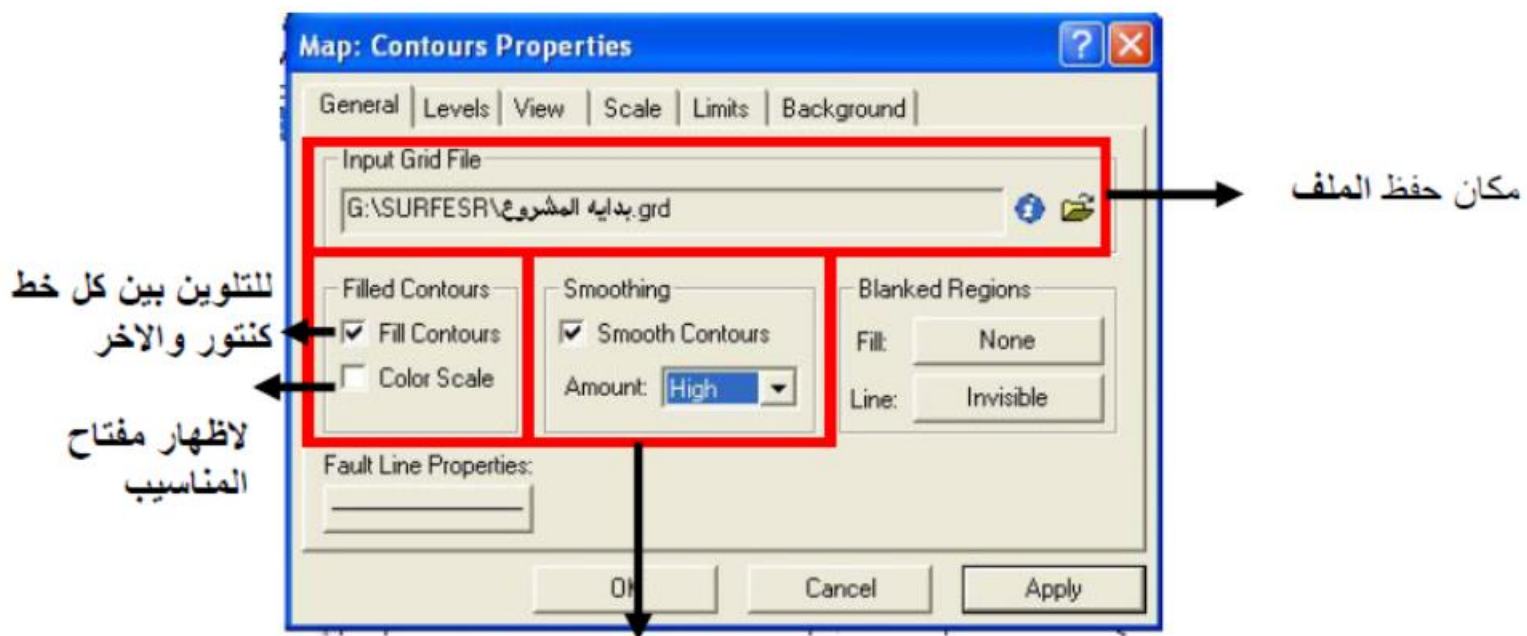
Map: Contours Properties

General | Levels | View | Scale | Limits | Background

Input Grid File

G:\SURFESR\بدايه المشروع.grd

مكان حفظ الملف

Filled Contours

Fill Contours

Color Scale

للتلوين بين كل خط كنتور والاخر

لاظهار مفتاح المناسيب

Smoothing

Smooth Contours

Amount: High

Blanked Regions

Fill: None

Line: Invisible

Fault Line Properties:

OK

Cancel

Apply